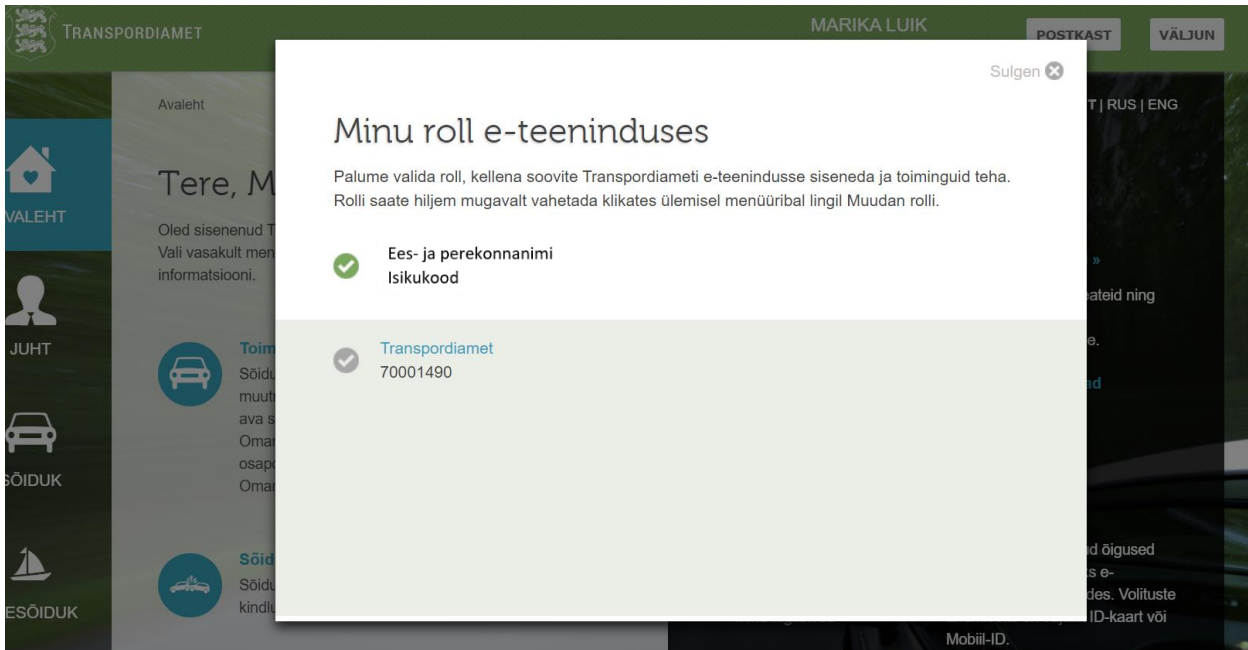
TRANSPORDIAMET

MARIKA LUIK

POSTKAST

VÄLJUN

Avaleht

T | RUS | ENG

VALEHT

JUHT

SÕIDUK

ESÕIDUK

Tere, M

Oled sisenenud T
Vali vasakult men
informatsiooni.

Toim
Sõidu
muut
ava s
Omar
osapo
Omar

Sõid
Sõidu
kindl

»

ateid ning

e.

ad

d õigused
s e-
des. Volituste
ID-kaart või
Mobiil-ID.

Sulgen

Minu roll e-teeninduses

Palume valida roll, kellena soovite Transpordiameti e-teenindusse siseneda ja toiminguid teha. Rolli saate hiljem mugavalt vahetada klikates ülemisel menüüribal lingil Muudan rolli.

Ees- ja perekonnanimi
Isikukood

Transpordiamet
70001490